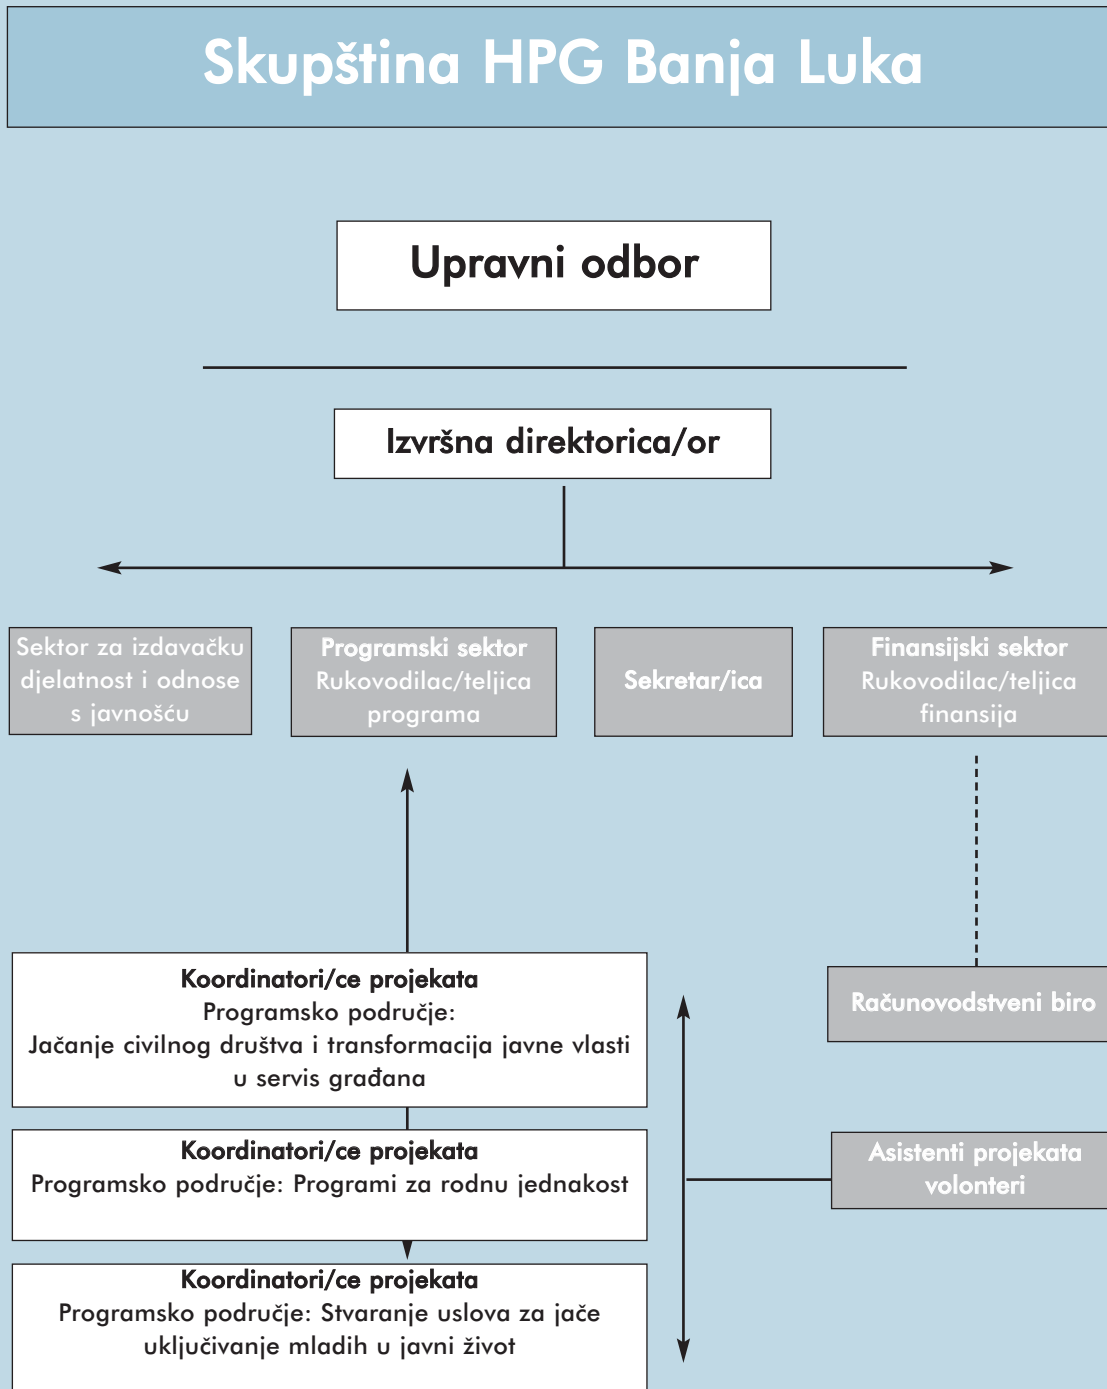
Skupština HPG Banja Luka

Upravni odbor

Izvršna direktorica/or

Sektor za izdavačku djelatnost i odnose s javnošću

Programski sektor
Rukovodilac/teljica programa

Sekretar/ica

Finansijski sektor
Rukovodilac/teljica finansija

Koordinatori/ce projekata
Programsko područje:
Jačanje civilnog društva i transformacija javne vlasti u servis građana

Računovodstveni biro

Koordinatori/ce projekata
Programsko područje: Programi za rodnu jednakost

Asistenti projekata volonteri

Koordinatori/ce projekata
Programsko područje: Stvaranje uslova za jače uključivanje mladih u javni život